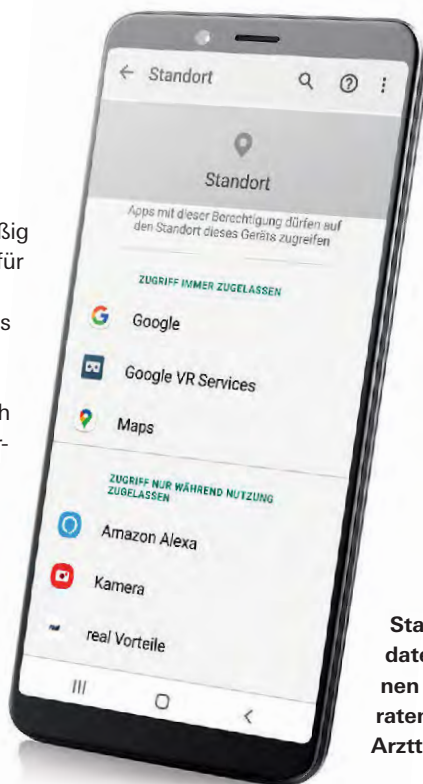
ßig
für

s

h
-

← Standort

Standort

Apps mit dieser Berechtigung dürfen auf den Standort dieses Geräts zugreifen

ZUGRIFF IMMER ZUGELASSEN

Google

Google VR Services

Maps

ZUGRIFF NUR WÄHREND NUTZUNG ZUGELASSEN

Amazon Alexa

Kamera

real Vorteile

Sta
date
nen
rater
Arztt